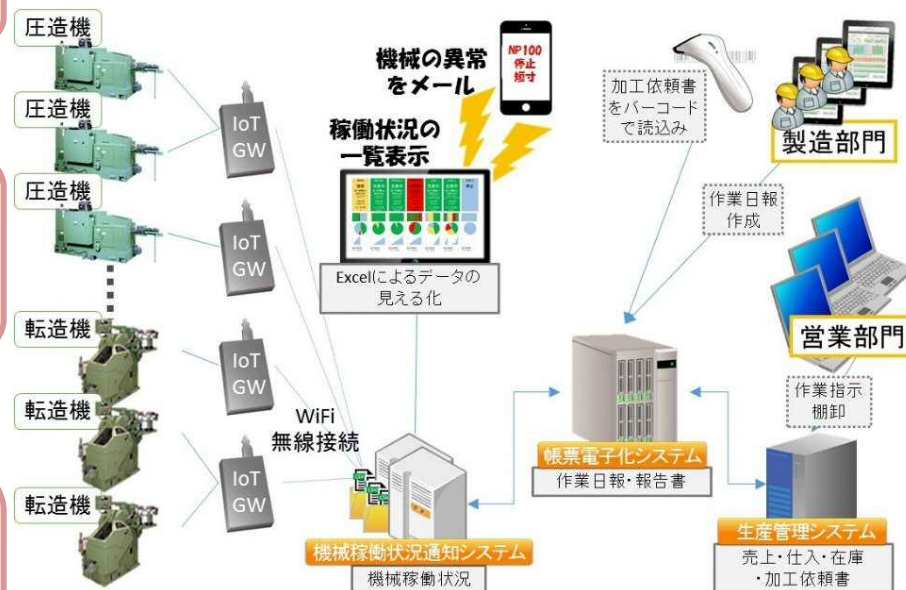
圧造機

圧造機

圧造機

転造機

転造機

転造機

IoT GW

IoT GW

IoT GW

IoT GW

機械の異常をメール

NP100 停止 短寸

稼働状況の一覧表示

Excelによるデータの見える化

加工依頼書をバーコードで読込み

製造部門

作業日報作成

営業部門

作業指示棚卸

WiFi 無線接続

帳票電子化システム

作業日報・報告書

生産管理システム

売上・仕入・在庫・加工依頼書

機械稼働状況通知システム

機械稼働状況